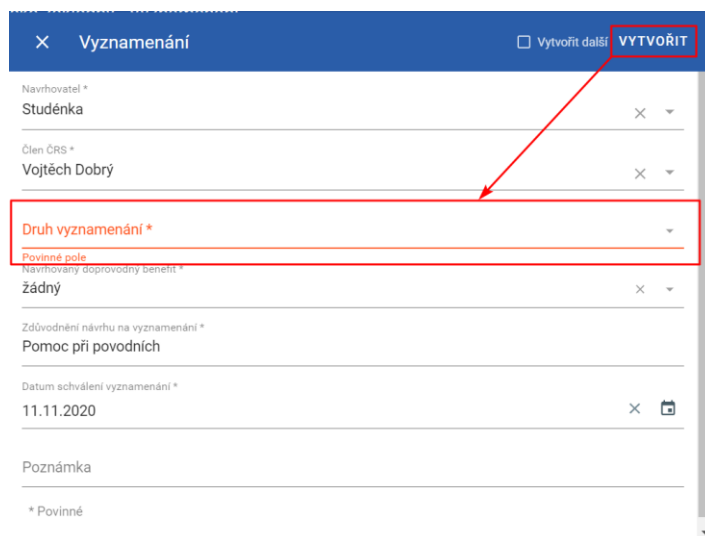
Vyznamenání

Vytvořit další VYTVOŘIT

Navrhovatel *
Studénka

Člen ČRS *
Vojtěch Dobrý

Druh vyznamenání *
Povinné pole

Navrhovaný doprovodný benefit *
žádný

Zdůvodnění návrhu na vyznamenání *
Pomoc při povodních

Datum schválení vyznamenání *
11.11.2020

Poznámka

* Povinné